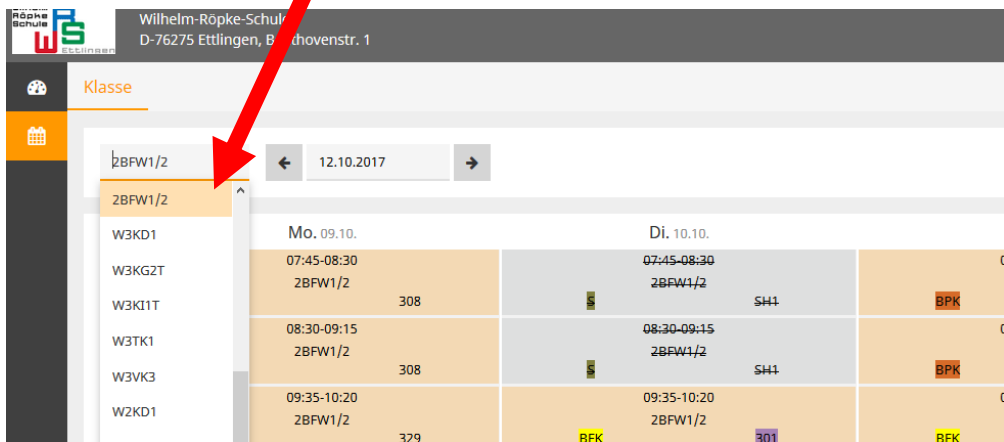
Röpke Schule
WRS
Ettlingen

Wilhelm-Röpke-Schule
D-76275 Ettlingen, B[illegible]thovenstr. 1

Klasse

2BFW1/2

12.10.2017

2BFW1/2
W3KD1
W3KG2T
W3KI1T
W3TK1
W3VK3
W2KD1

Mo. 09.10.

Di. 10.10.

| Mo. 09.10. | Di. 10.10. | |
|---|---|---|
| 07:45-08:30 2BFW1/2 308 | ~~07:45-08:30~~ ~~2BFW1/2~~ S ~~SH1~~ | BPK |
| 08:30-09:15 2BFW1/2 308 | ~~08:30-09:15~~ ~~2BFW1/2~~ S ~~SH1~~ | BPK |
| 09:35-10:20 2BFW1/2 329 | 09:35-10:20 2BFW1/2 BFK 301 | BFK |